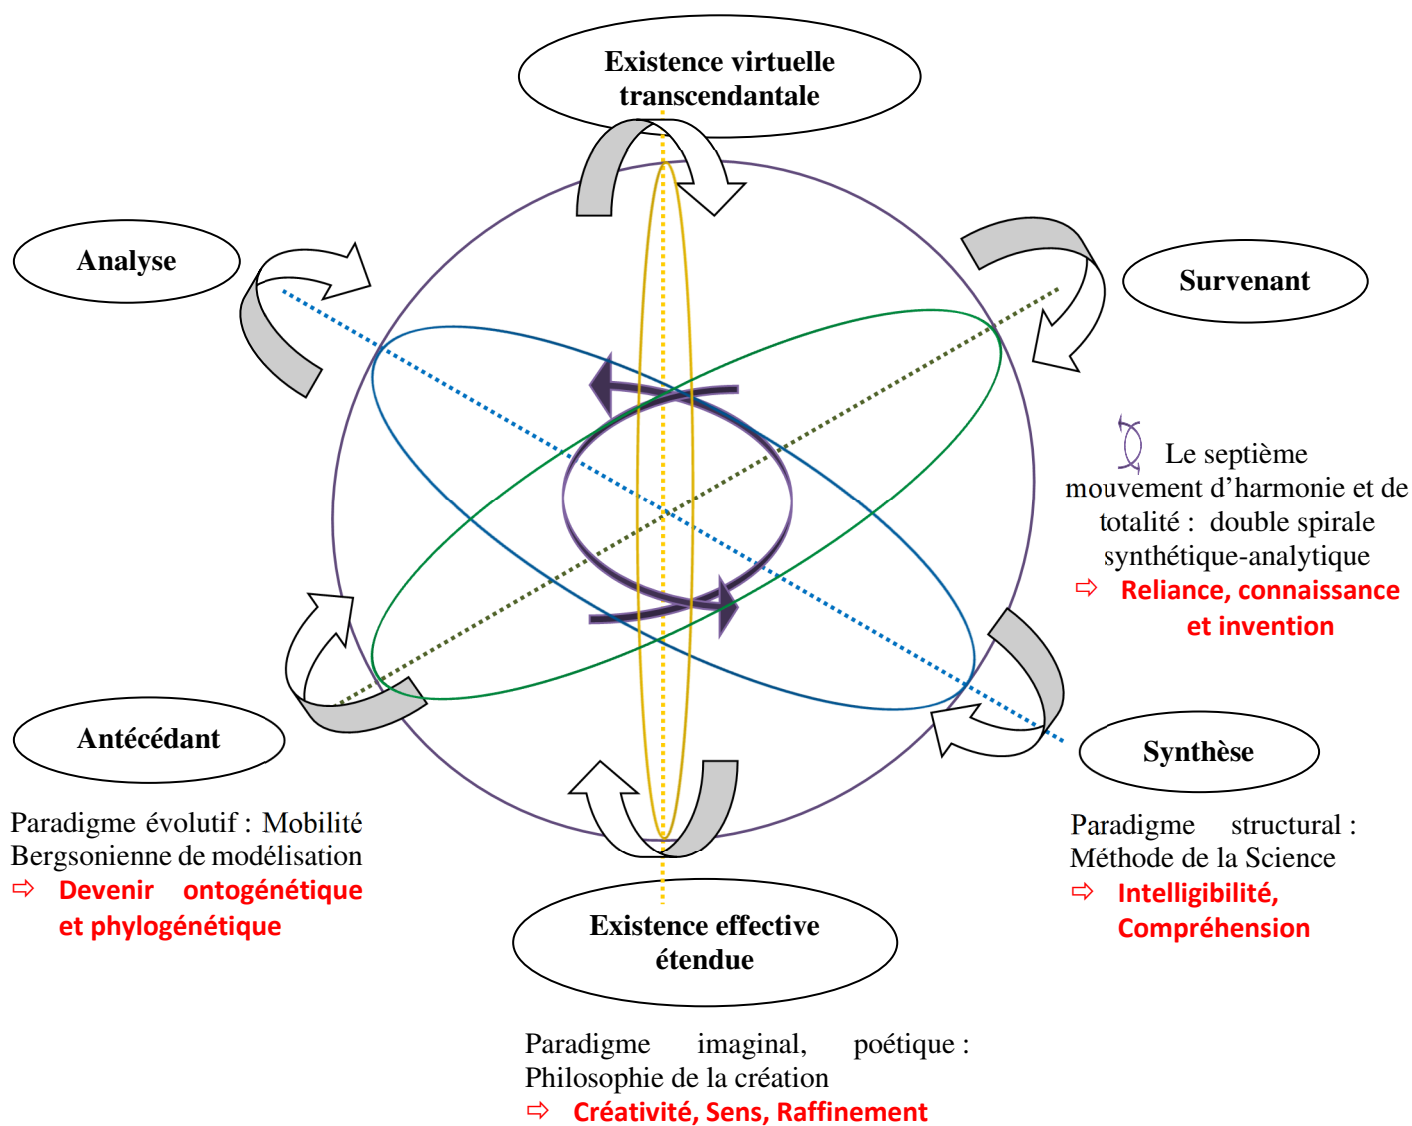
Existence virtuelle transcendantale

Analyse

Survenant

Le septième mouvement d'harmonie et de totalité : double spirale synthétique-analytique
⇨ Reliance, connaissance et invention

Antécédant

Synthèse

Paradigme évolutif : Mobilité Bergsonienne de modélisation
⇨ Devenir ontogénétique et phylogénétique

Paradigme structural : Méthode de la Science
⇨ Intelligibilité, Compréhension

Existence effective étendue

Paradigme imaginal, poétique : Philosophie de la création
⇨ Créativité, Sens, Raffinement